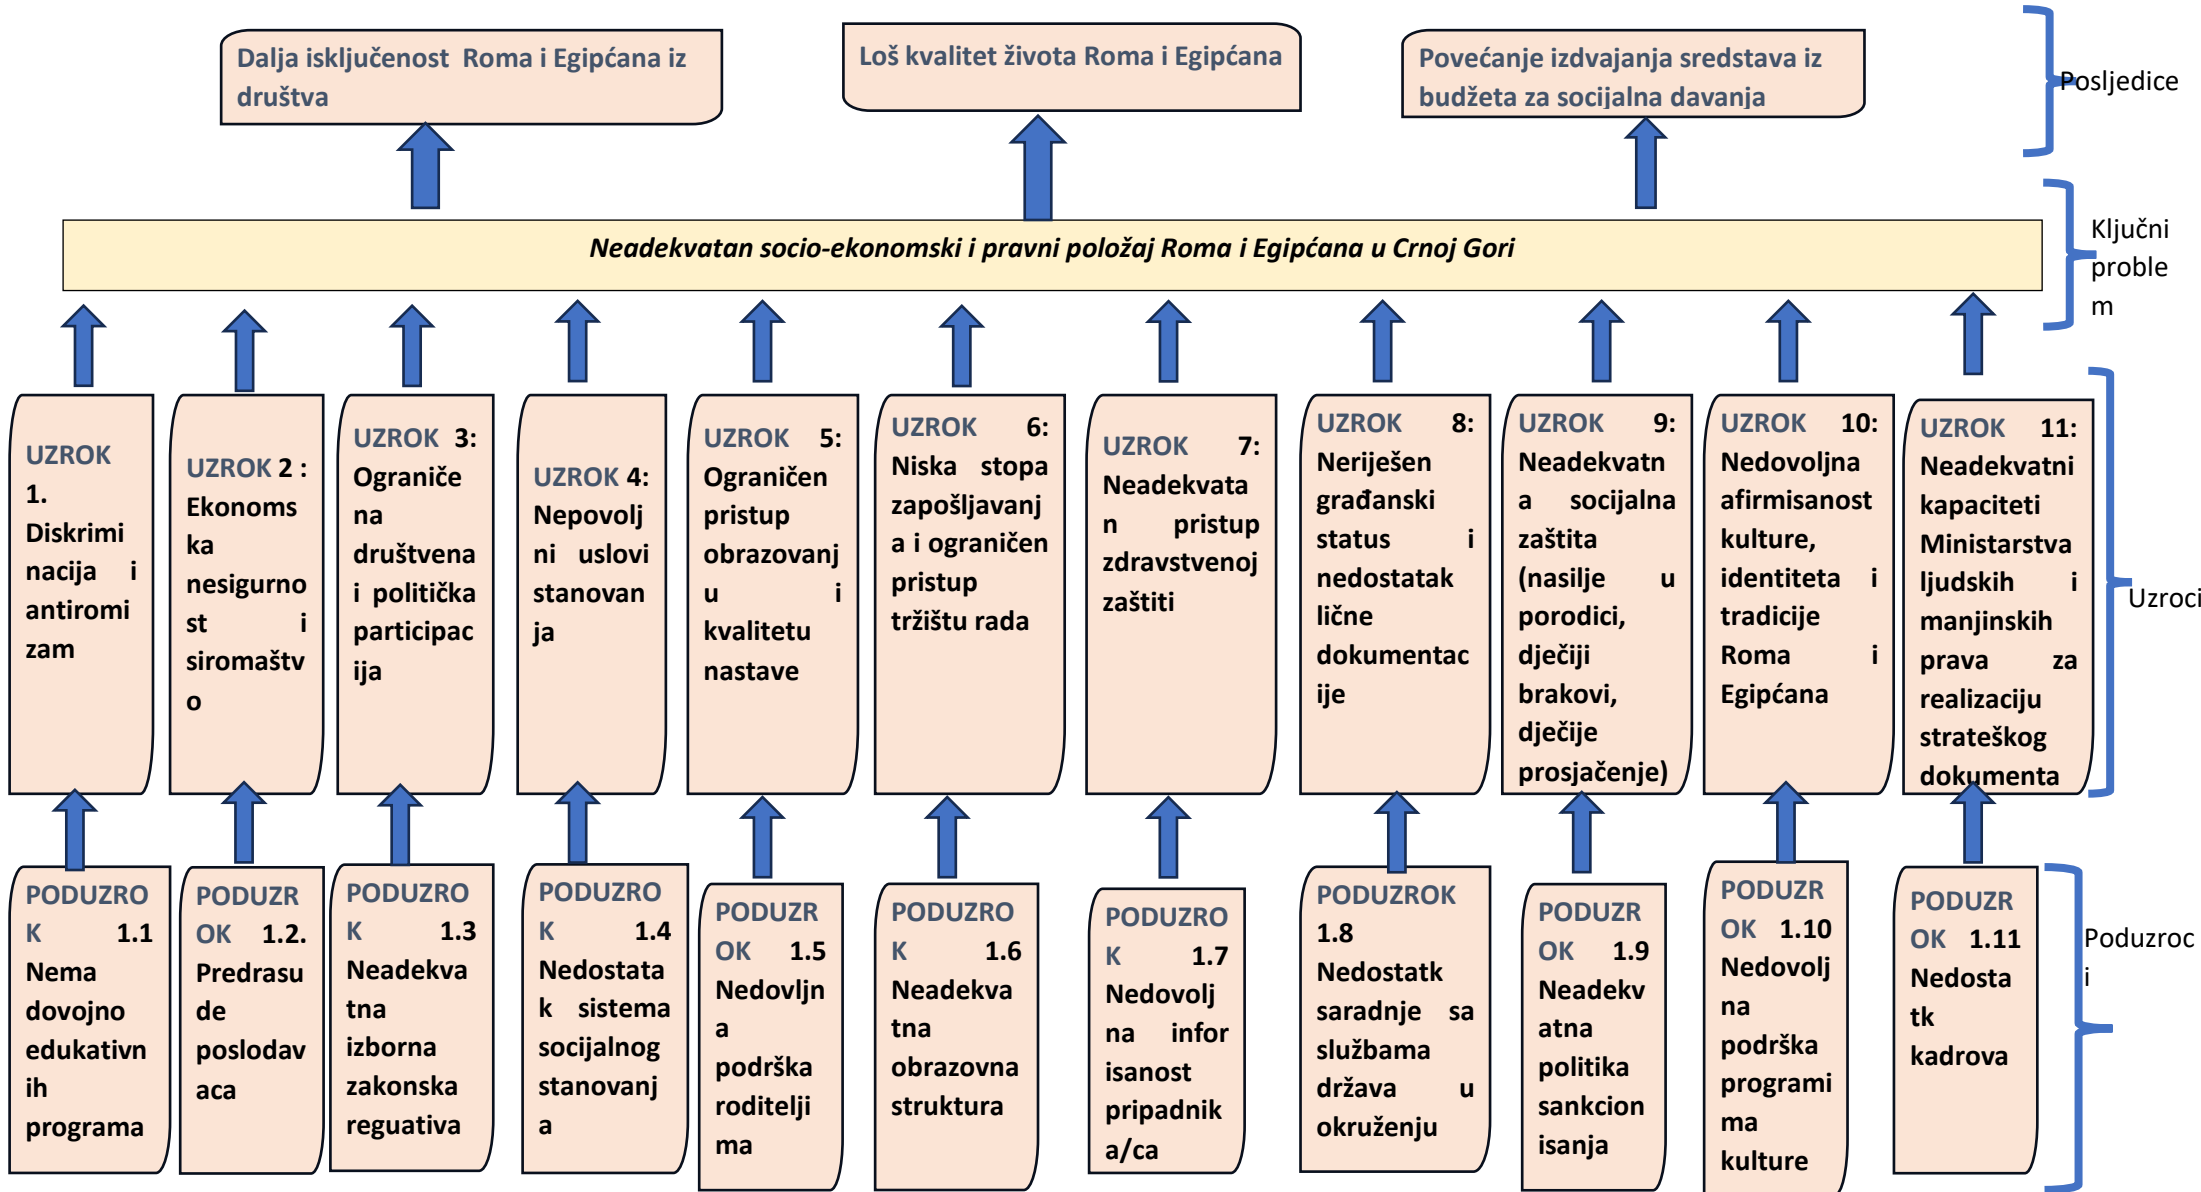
Dalja isključenost Roma i Egipćana iz društva

Loš kvalitet života Roma i Egipćana

Povećanje izdvajanja sredstava iz budžeta za socijalna davanja

Posljedice

Neadekvatan socio-ekonomski i pravni položaj Roma i Egipćana u Crnoj Gori

Ključni problem

UZROK 1. Diskriminacija i antiromizam

UZROK 2 : Ekonomska nesigurnost i siromaštvo

UZROK 3: Ograničena društvena i politička participacija

UZROK 4: Nepovoljni uslovi stanovanja

UZROK 5: Ograničen pristup obrazovanju u i kvalitetu nastave

UZROK 6: Niska stopa zapošljavanja i ograničen pristup tržištu rada

UZROK 7: Neadekvatan pristup zdravstvenoj zaštiti

UZROK 8: Neriješen građanski status i nedostatak lične dokumentacije

UZROK 9: Neadekvatna socijalna zaštita (nasilje u porodici, dječiji brakovi, dječije prosjačenje)

UZROK 10: Nedovoljna afirmisanost kulture, identiteta i tradicije Roma i Egipćana

UZROK 11: Neadekvatni kapaciteti Ministarstva ljudskih i manjinskih prava za realizaciju strateškog dokumenta

Uzroci

PODUZROK 1.1 Nema dovojno edukativnih programa

PODUZROK 1.2. Predrasude poslodavaca

PODUZROK 1.3 Neadekvatna izborna zakonska reguativa

PODUZROK 1.4 Nedostatak sistema socijalnog stanovanja

PODUZROK 1.5 Nedovljna podrška roditeljima

PODUZROK 1.6 Neadekvatna obrazovna struktura

PODUZROK 1.7 Nedovoljna informisanost pripadnika/ca

PODUZROK 1.8 Nedostatk saradnje sa službama država u okruženju

PODUZROK 1.9 Neadekvatna politika sankcionisanja

PODUZROK 1.10 Nedovoljna podrška programima kulture

PODUZROK 1.11 Nedostatk kadrova

Poduzroci